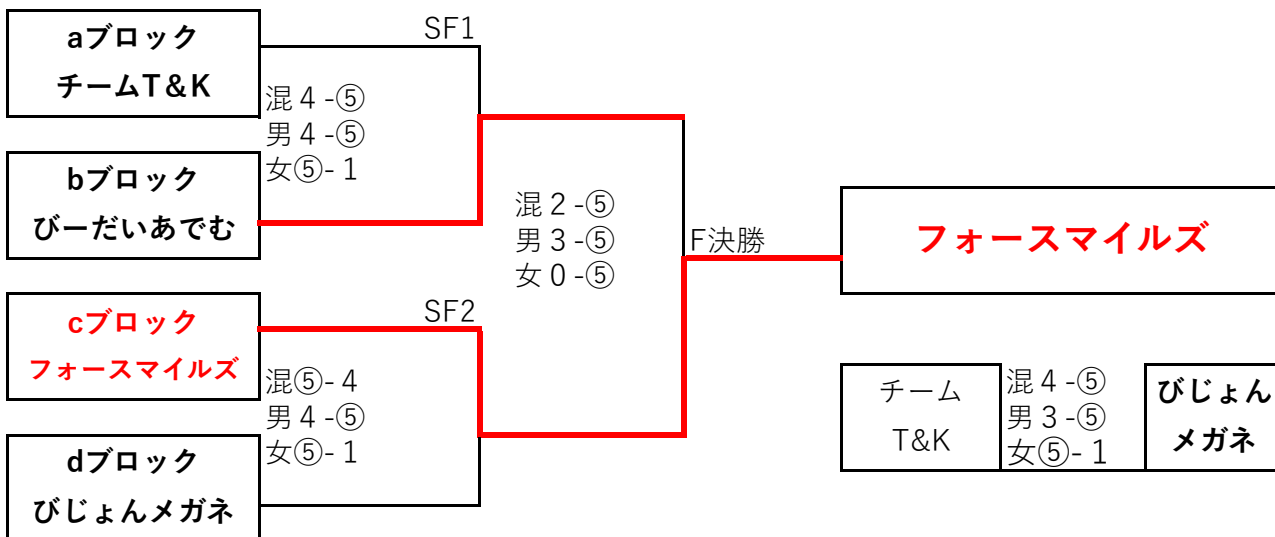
aブロック
チームT&K

SF1

混 4 -⑤
男 4 -⑤
女⑤- 1

bブロック
びーだいあでむ

混 2 -⑤
男 3 -⑤
女 0 -⑤

F決勝

フォースマイルズ

cブロック
フォースマイルズ

SF2

混⑤- 4
男 4 -⑤
女⑤- 1

dブロック
びじょんメガネ

| チーム T&K | 混 4 -⑤ 男 3 -⑤ 女⑤- 1 | びじょん メガネ |
|---|---|---|